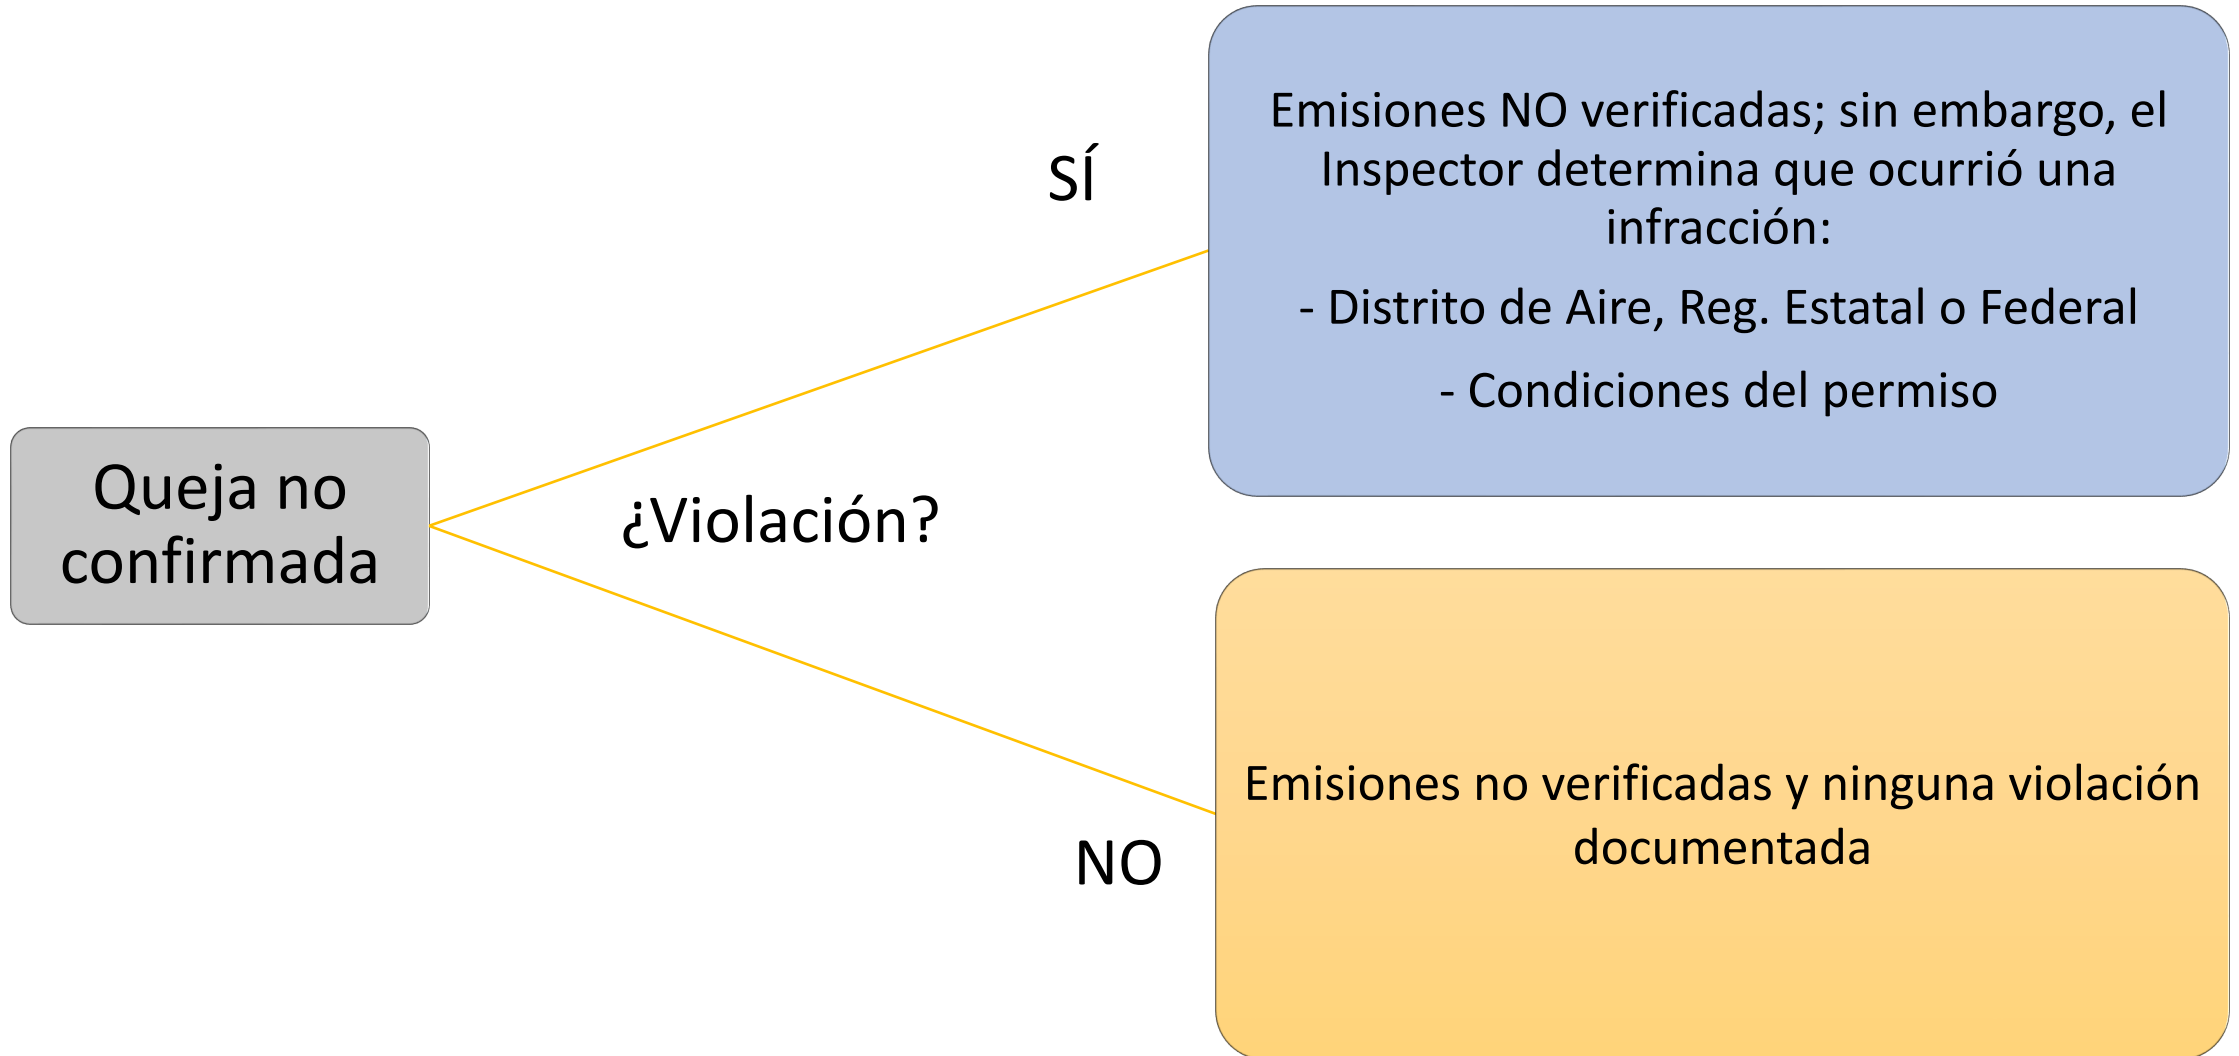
Queja no confirmada

¿Violación?

SÍ

Emisiones NO verificadas; sin embargo, el Inspector determina que ocurrió una infracción:

- Distrito de Aire, Reg. Estatal o Federal

- Condiciones del permiso

NO

Emisiones no verificadas y ninguna violación documentada